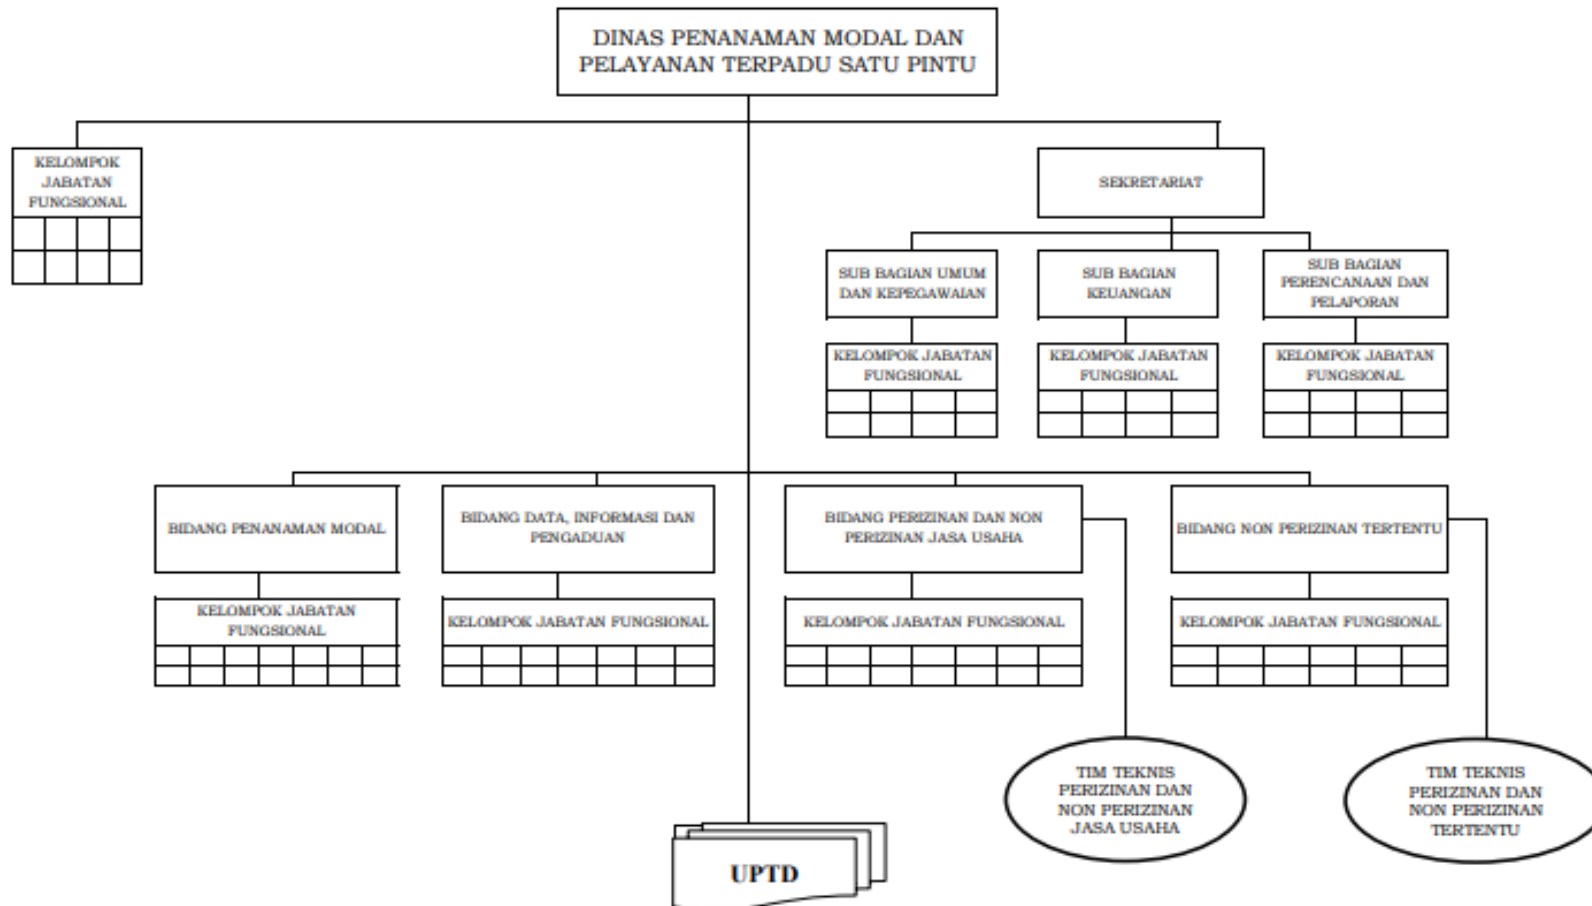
DINAS PENANAMAN MODAL DAN PELAYANAN TERPADU SATU PINTU

KELOMPOK JABATAN FUNGSIONAL

SEKRETARIAT

SUB BAGIAN UMUM DAN KEPEGAWAIAN

SUB BAGIAN KEUANGAN

SUB BAGIAN PERENCANAAN DAN PELAPORAN

KELOMPOK JABATAN FUNGSIONAL

KELOMPOK JABATAN FUNGSIONAL

KELOMPOK JABATAN FUNGSIONAL

BIDANG PENANAMAN MODAL

BIDANG DATA, INFORMASI DAN PENGADUAN

BIDANG PERIZINAN DAN NON PERIZINAN JASA USAHA

BIDANG NON PERIZINAN TERTENTU

KELOMPOK JABATAN FUNGSIONAL

KELOMPOK JABATAN FUNGSIONAL

KELOMPOK JABATAN FUNGSIONAL

KELOMPOK JABATAN FUNGSIONAL

TIM TEKNIS PERIZINAN DAN NON PERIZINAN JASA USAHA

TIM TEKNIS PERIZINAN DAN NON PERIZINAN TERTENTU

UPTD